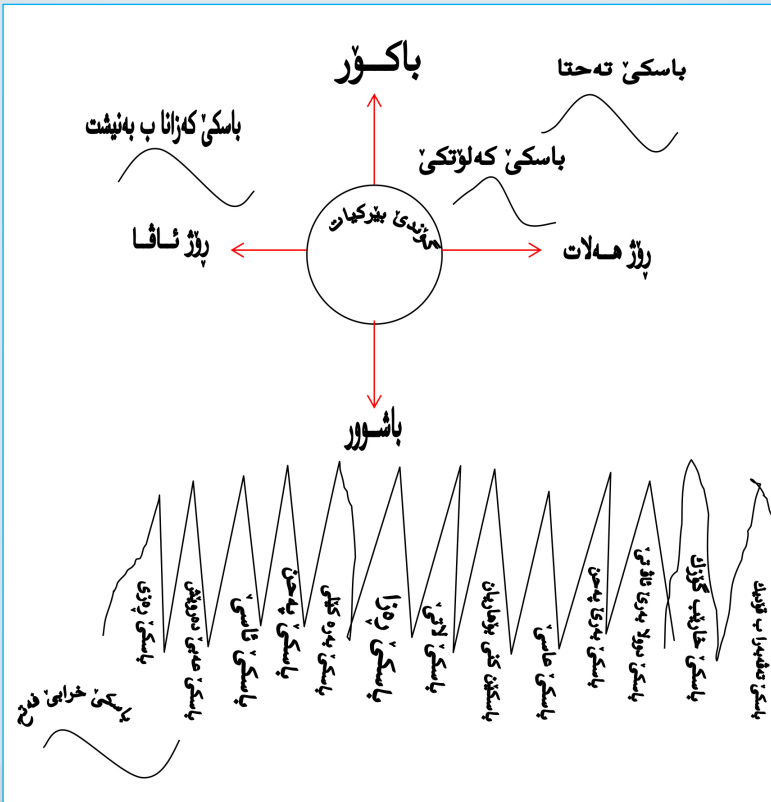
باکــوور

باسکێ تەحتا

باسکێ کەزانا ب بەنیشت

باسکێ کەلۆتکێ

ناڤەندێ بێرکیان

ڕۆژ ئـاڤــا

ڕۆژ هـەلات

باشــوور

باسکێ خرابێ فەنج

باسکێ ڕۆژێ

باسکێ عەلی دەرویش

باسکێ ئاسێ

باسکێ پەحن

باسکێ بەرە کێلێ

باسکێ ڕەژا

باسکێ لاتێ

باسکێن کێ بۆعاریان

باسکێ عاسێ

باسکێ بەرێ بەحن

باسکێ دولا بەرێ تالێ

باسکێ خارێبێ گەزان

باسکێ تەشیرا ب قونیان